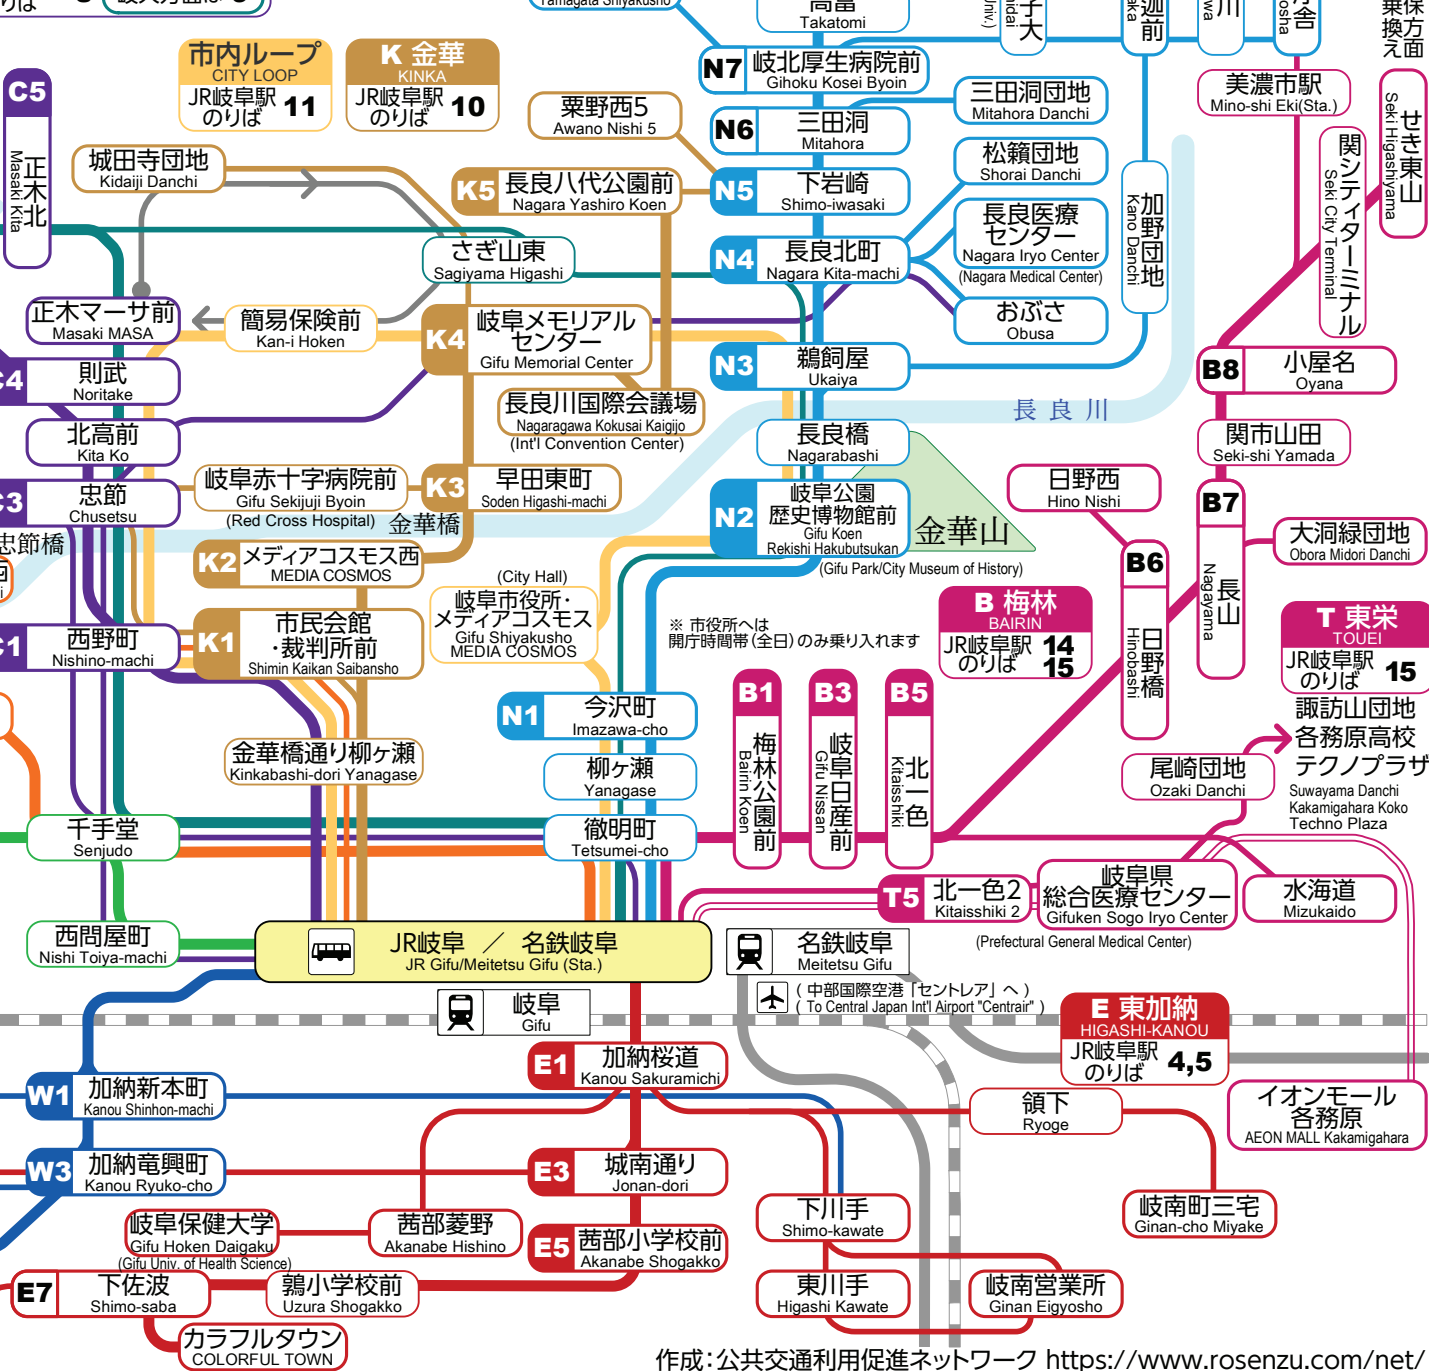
市内ループ
CITY LOOP
JR岐阜駅のりば 11

K 金華
KINKA
JR岐阜駅のりば 10

C5
正木北
Masaki Kita

城田寺団地
Kidaiji Danchi

粟野西5
Awano Nishi 5

K5 長良八代公園前
Nagara Yashiro Koen

さぎ山東
Sagiyama Higashi

正木マーサ前
Masaki MASA

簡易保険前
Kan-i Hoken

K4 岐阜メモリアルセンター
Gifu Memorial Center

則武
Noritake

北高前
Kita Ko

長良川国際会議場
Nagaragawa Kokusai Kaigijo
(Int'l Convention Center)

忠節
Chusetsu

忠節橋

岐阜赤十字病院前
Gifu Sekijuji Byoin
(Red Cross Hospital)

K3 早田東町
Soden Higashi-machi

金華橋

K2 メディアコスモス西
MEDIA COSMOS

西野町
Nishino-machi

K1 市民会館・裁判所前
Shimin Kaikan Saibansho

(City Hall)
岐阜市役所・メディアコスモス
Gifu Shiyakusho
MEDIA COSMOS

金華橋通り柳ケ瀬
Kinkabashi-dori Yanagase

千手堂
Senjudo

西問屋町
Nishi Toiya-machi

高富
Takatomi

N7 岐北厚生病院前
Gihoku Kosei Byoin

N6 三田洞
Mitahora

三田洞団地
Mitahora Danchi

N5 下岩崎
Shimo-iwasaki

松籟団地
Shorai Danchi

N4 長良北町
Nagara Kita-machi

長良医療センター
Nagara Iryo Center
(Nagara Medical Center)

おぶさ
Obusa

加野団地
Kano Danchi

N3 鵜飼屋
Ukaiya

長良川

長良橋
Nagarabashi

N2 岐阜公園歴史博物館前
Gifu Koen
Rekishi Hakubutsukan
(Gifu Park/City Museum of History)

金華山

※ 市役所へは開庁時間帯(全日)のみ乗り入れます

N1 今沢町
Imazawa-cho

柳ケ瀬
Yanagase

徹明町
Tetsumei-cho

B1 梅林公園前
Bairin Koen

B3 岐阜日産前
Gifu Nissan

B5 北一色
Kitaisshiki

B 梅林
BAIRIN
JR岐阜駅のりば 14 15

日野西
Hino Nishi

B6 日野橋
Hinobashi

美濃市駅
Mino-shi Eki(Sta.)

関シティターミナル
Seki City Terminal

せき東山
Seki Higashiyama

B8 小屋名
Oyana

関市山田
Seki-shi Yamada

B7 長山
Nagayama

大洞緑団地
Obora Midori Danchi

T 東栄
TOUEI
JR岐阜駅のりば 15

諏訪山団地
各務原高校
テクノプラザ
Suwayama Danchi
Kakamigahara Koko
Techno Plaza

尾崎団地
Ozaki Danchi

T5 北一色2
Kitaisshiki 2

岐阜県総合医療センター
Gifuken Sogo Iryo Center
(Prefectural General Medical Center)

水海道
Mizukaido

JR岐阜 / 名鉄岐阜
JR Gifu/Meitetsu Gifu (Sta.)

名鉄岐阜
Meitetsu Gifu

(中部国際空港「セントレア」へ)
( To Central Japan Int'l Airport "Centrair" )

岐阜
Gifu

E1 加納桜道
Kanou Sakuramichi

E 東加納
HIGASHI-KANOU
JR岐阜駅のりば 4,5

W1 加納新本町
Kanou Shinhon-machi

領下
Ryoge

イオンモール各務原
AEON MALL Kakamigahara

W3 加納竜興町
Kanou Ryuko-cho

E3 城南通り
Jonan-dori

下川手
Shimo-kawate

岐南町三宅
Ginan-cho Miyake

岐阜保健大学
Gifu Hoken Daigaku
(Gifu Univ. of Health Science)

茜部菱野
Akanabe Hishino

E5 茜部小学校前
Akanabe Shogakko

E7 下佐波
Shimo-saba

鶉小学校前
Uzura Shogakko

東川手
Higashi Kawate

岐南営業所
Ginan Eigyosho

カラフルタウン
COLORFUL TOWN

作成:公共交通利用促進ネットワーク https://www.rosenzu.com/net/